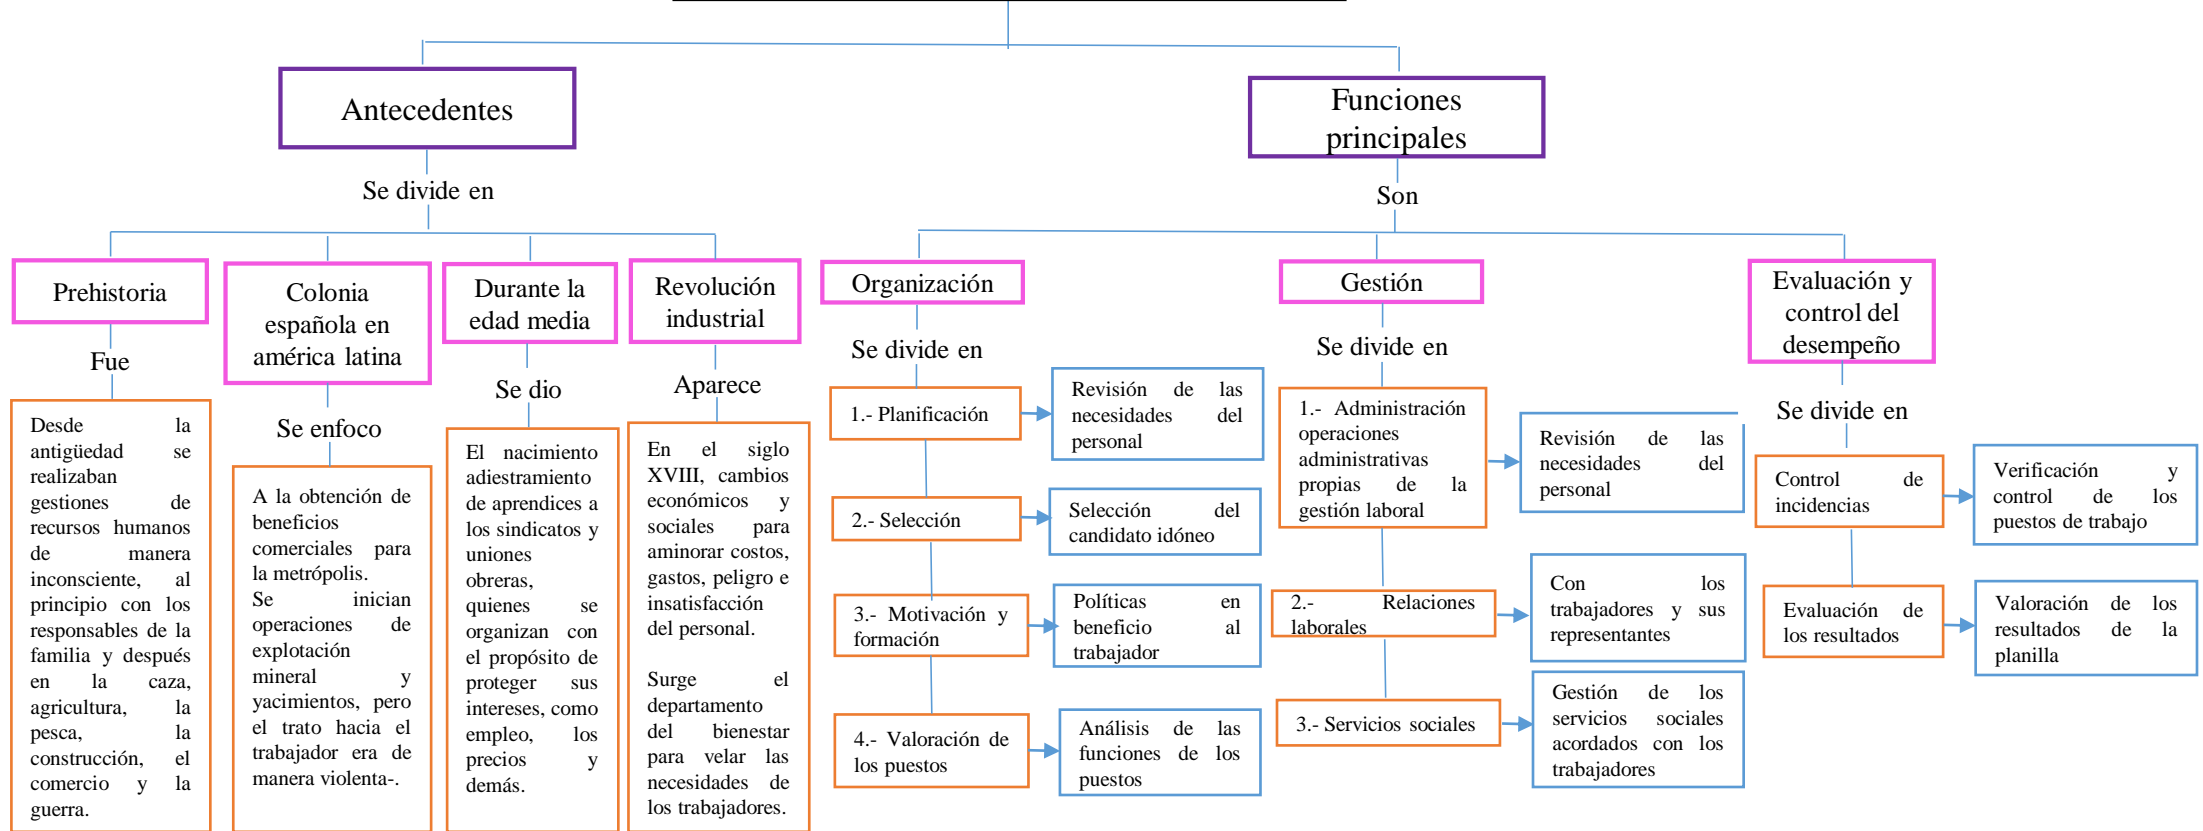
Antecedentes

Se divide en

Prehistoria

Fue

Desde la antigüedad se realizaban gestiones de recursos humanos de manera inconsciente, al principio con los responsables de la familia y después en la caza, agricultura, la pesca, la construcción, el comercio y la guerra.

Colonia española en américa latina

Se enfoco

A la obtención de beneficios comerciales para la metrópolis.
Se inician operaciones de explotación mineral y yacimientos, pero el trato hacia el trabajador era de manera violenta-.

Durante la edad media

Se dio

El nacimiento adiestramiento de aprendices a los sindicatos y uniones obreras, quienes se organizan con el propósito de proteger sus intereses, como empleo, los precios y demás.

Revolución industrial

Aparece

En el siglo XVIII, cambios económicos y sociales para aminorar costos, gastos, peligro e insatisfacción del personal.

Surge el departamento del bienestar para velar las necesidades de los trabajadores.

Funciones principales

Son

Organización

Se divide en

1.- Planificación

Revisión de las necesidades del personal

2.- Selección

Selección del candidato idóneo

3.- Motivación y formación

Políticas en beneficio al trabajador

4.- Valoración de los puestos

Análisis de las funciones de los puestos

Gestión

Se divide en

1.- Administración operaciones administrativas propias de la gestión laboral

Revisión de las necesidades del personal

2.- Relaciones laborales

Con los trabajadores y sus representantes

3.- Servicios sociales

Gestión de los servicios sociales acordados con los trabajadores

Evaluación y control del desempeño

Se divide en

Control de incidencias

Verificación y control de los puestos de trabajo

Evaluación de los resultados

Valoración de los resultados de la planilla